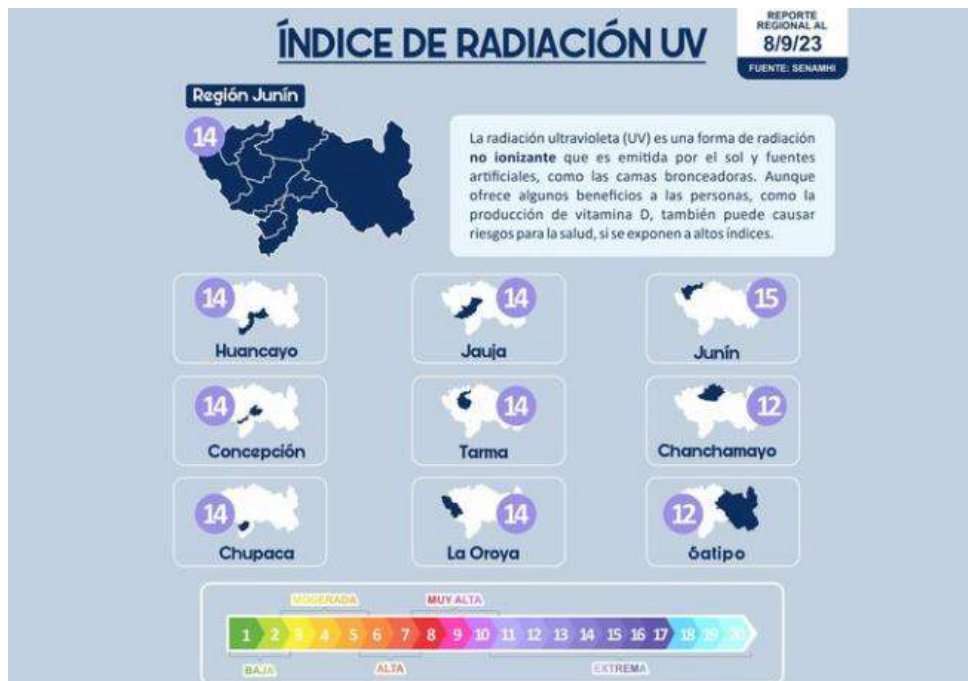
ÍNDICE DE RADIACIÓN UV

REPORTE REGIONAL AL
8/9/23
FUENTE: SENAMHI

Región Junín
14

La radiación ultravioleta (UV) es una forma de radiación **no ionizante** que es emitida por el sol y fuentes artificiales, como las camas bronceadoras. Aunque ofrece algunos beneficios a las personas, como la producción de vitamina D, también puede causar riesgos para la salud, si se exponen a altos índices.

14
Huancayo

14
Jauja

15
Junín

14
Concepción

14
Tarma

12
Chanchamayo

14
Chupaca

14
La Oroya

12
Satipo

MODERADA
MUY ALTA
1 2 3 4 5 6 7 8 9 10 11 12 13 14 15 16 17 18 19 20
BAJA
ALTA
EXTREMA